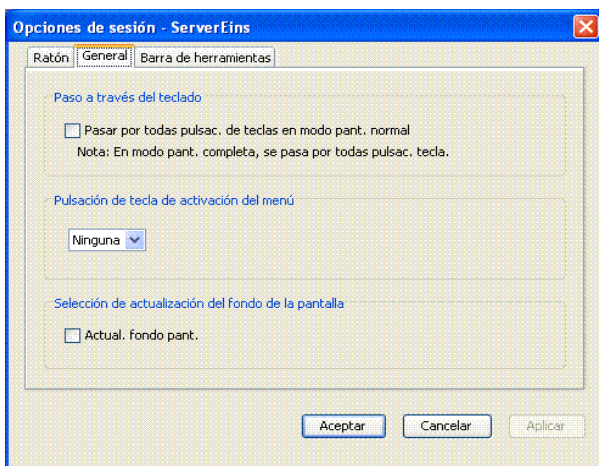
Opciones de sesión - ServerEins

Ratón | General | Barra de herramientas

Paso a través del teclado

Pasar por todas pulsac. de teclas en modo pant. normal

Nota: En modo pant. completa, se pasa por todas pulsac. tecla.

Pulsación de tecla de activación del menú

Ninguna

Selección de actualización del fondo de la pantalla

Actual. fondo pant.

Aceptar | Cancelar | Aplicar